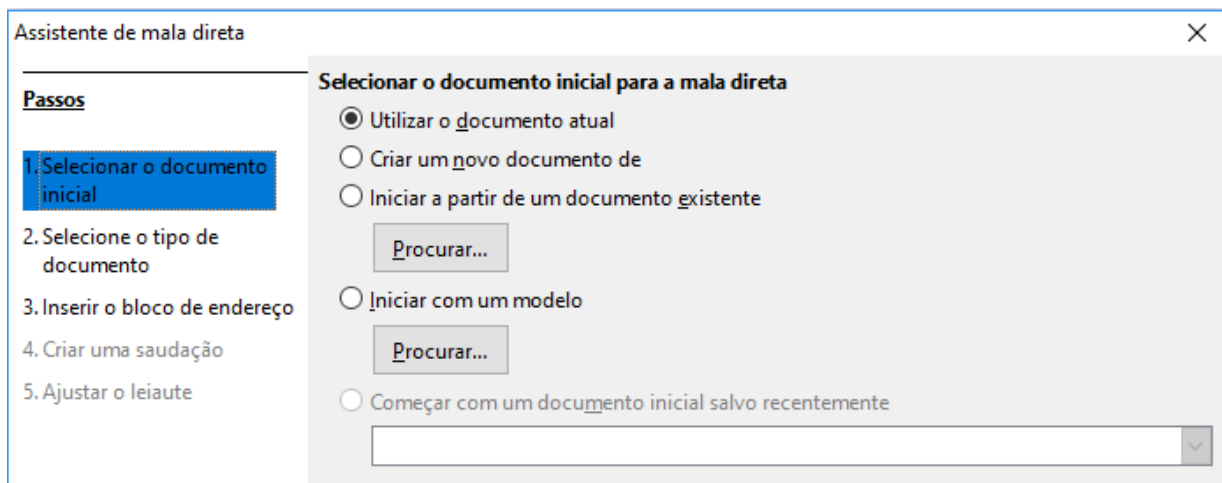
Assistente de mala direta

Passos

1. Selecionar o documento inicial

2. Selecione o tipo de documento

3. Inserir o bloco de endereço

4. Criar uma saudação

5. Ajustar o leiaute

Selecionar o documento inicial para a mala direta

Utilizar o documento atual

Criar um novo documento de

Iniciar a partir de um documento existente

Procurar...

Iniciar com um modelo

Procurar...

Começar com um documento inicial salvo recentemente